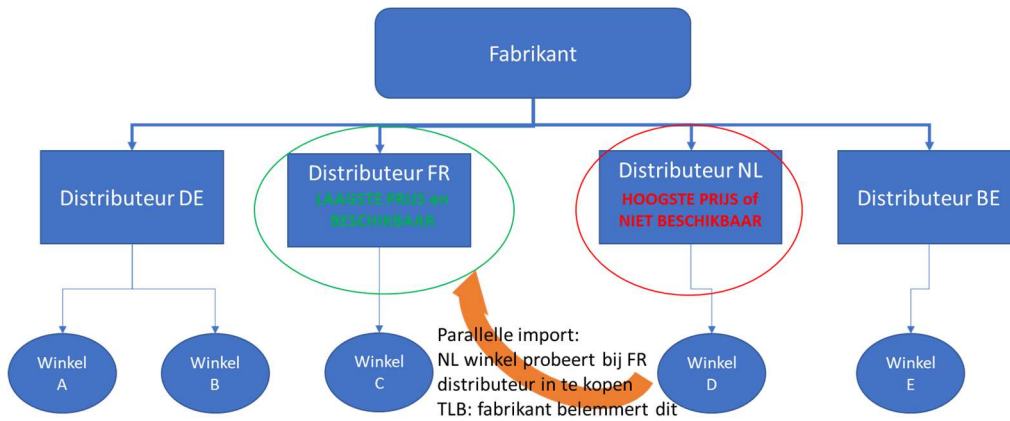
Fabrikant

Distributeur DE

Distributeur FR
LAAGSTE PRIJS en BESCHIKBAAR

Distributeur NL
HOOGSTE PRIJS of NIET BESCHIKBAAR

Distributeur BE

Winkel A

Winkel B

Winkel C

Parallelle import:
NL winkel probeert bij FR distributeur in te kopen
TLB: fabrikant belemmert dit

Winkel D

Winkel E